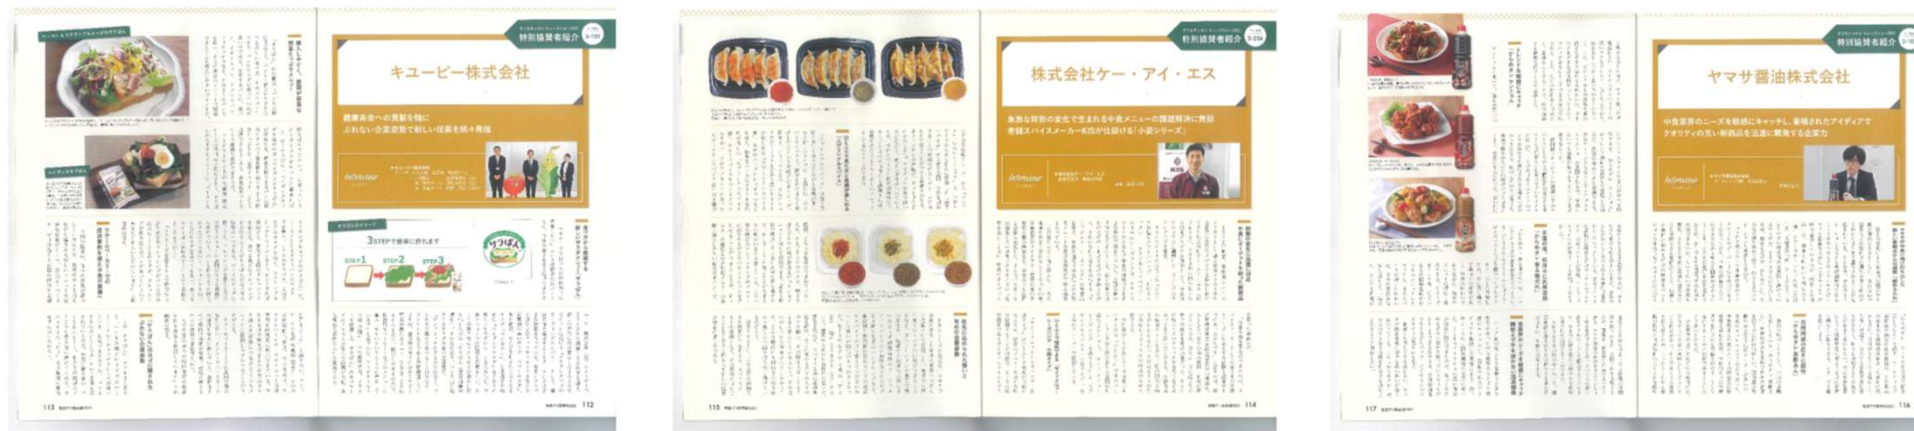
特別協賛者紹介

キユーピー株式会社

健康寿命への貢献を軸に
ぶれない企業姿勢で新しい提案を続々発信

3STEPで簡単に作れます

STEP1 STEP2 STEP3

113 112

特別協賛者紹介

株式会社ケー・アイ・エス

急激な時勢の変化で生まれる中食メニューの課題解決に貢献
老舗スパイスメーカーKISが注目する「小袋シリーズ」

115 114

特別協賛者紹介

ヤマサ醤油株式会社

中食業界のニーズを敏感にキャッチし、蓄積されたアイディアで
クオリティの高い新商品を迅速に開発する企業力

117 116